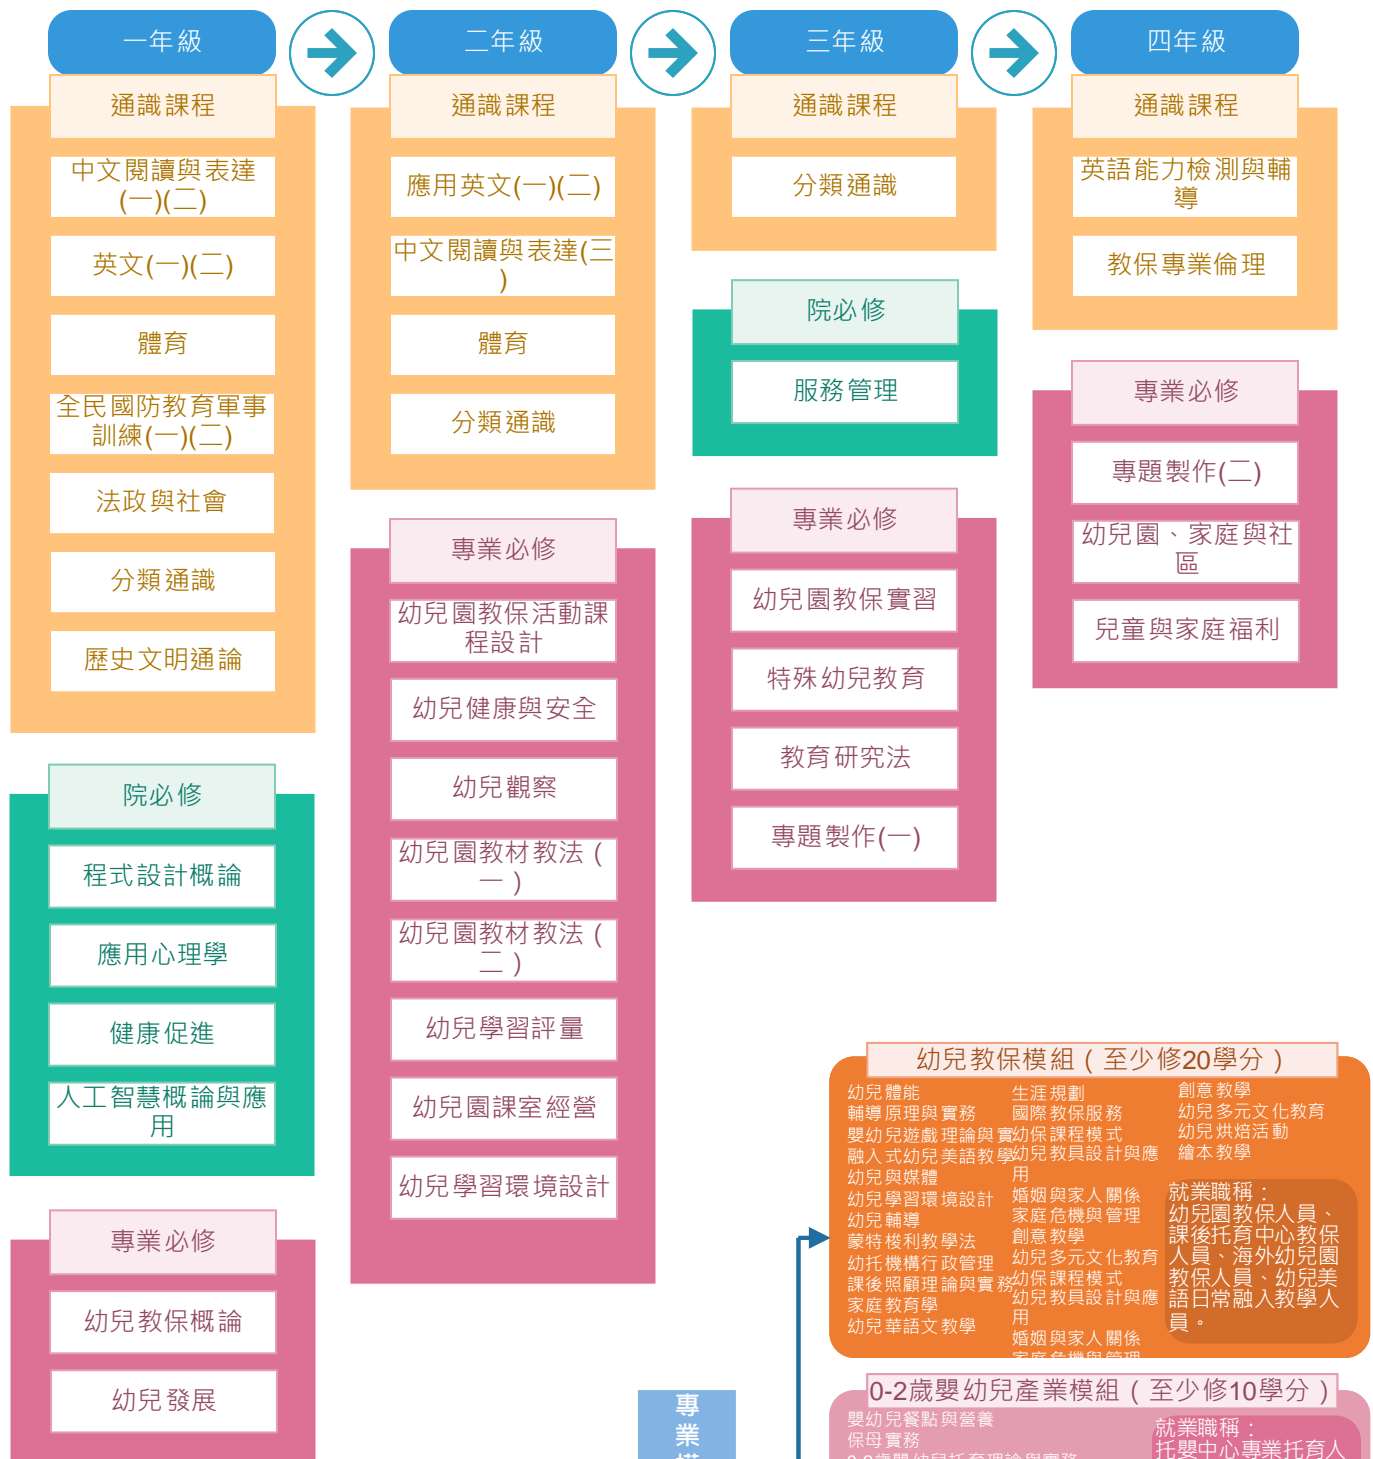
一年級

二年級

三年級

四年級

通識課程

中文閱讀與表達(一)(二)

英文(一)(二)

體育

全民國防教育軍事訓練(一)(二)

法政與社會

分類通識

歷史文明通論

院必修

程式設計概論

應用心理學

健康促進

人工智慧概論與應用

專業必修

幼兒教保概論

幼兒發展

通識課程

應用英文(一)(二)

中文閱讀與表達(三)

體育

分類通識

專業必修

幼兒園教保活動課程設計

幼兒健康與安全

幼兒觀察

幼兒園教材教法(一)

幼兒園教材教法(二)

幼兒學習評量

幼兒園課室經營

幼兒學習環境設計

通識課程

分類通識

院必修

服務管理

專業必修

幼兒園教保實習

特殊幼兒教育

教育研究法

專題製作(一)

通識課程

英語能力檢測與輔導

教保專業倫理

專業必修

專題製作(二)

幼兒園、家庭與社區

兒童與家庭福利

專業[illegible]

幼兒教保模組(至少修20學分)

幼兒體能
輔導原理與實務
嬰幼兒遊戲理論與實務
融入式幼兒美語教學
幼兒與媒體
幼兒學習環境設計
幼兒輔導
蒙特梭利教學法
幼托機構行政管理
課後照顧理論與實務
家庭教育學
幼兒華語文教學

生涯規劃
國際教保服務
幼保課程模式
幼兒教具設計與應用
婚姻與家人關係
家庭危機與管理
創意教學
幼兒多元文化教育
幼保課程模式
幼兒教具設計與應用
婚姻與家人關係
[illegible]

創意教學
幼兒多元文化教育
幼兒烘焙活動
繪本教學

就業職稱:幼兒園教保人員、課後托育中心教保人員、海外幼兒園教保人員、幼兒美語日常融入教學人員。

0-2歲嬰幼兒產業模組(至少修10學分)

嬰幼兒餐點與營養
保母實務
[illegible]

就業職稱:托嬰中心專業托育人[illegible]